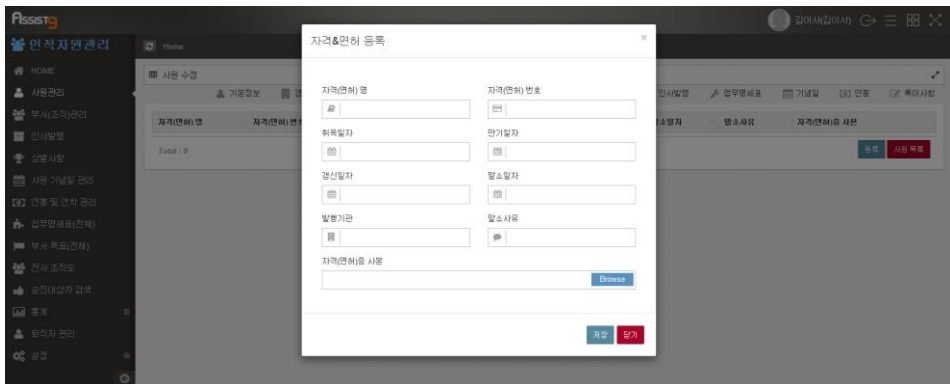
Assist

인적자원관리

HOME
사원관리
부서(조직)관리
인사발령
상벌사항
사원 기념일 관리
연봉 및 연차 관리
업무명세표(전체)
부서 목표(전체)
전사 조직도
승진대상자 검색
통계
퇴직자 관리
설정

Home

사원 수정

기본정보
인사발령
업무명세표
기념일
연봉
특이사항

자격(면허) 명
자격(면허) 번
말소일자
말소사유
자격(면허)증 사본

Total : 0

등록
사원 목록

길이사(길이사)

자격&면허 등록

×

자격(면허) 명
자격(면허) 번호
취득일자
만기일자
갱신일자
말소일자
발행기관
말소사유
자격(면허)증 사용

Browse

저장
닫기